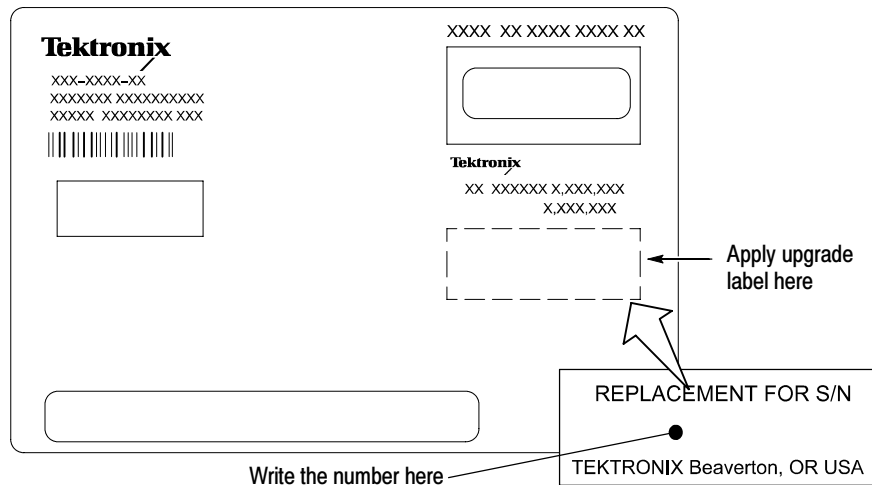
Tektronix
XXX–XXXX–XX
XXXXXXX XXXXXXXXXX
XXXXX XXXXXXXX XXX

XXXX XX XXXX XXXX XX

Tektronix
XX XXXXXX X,XXX,XXX
X,XXX,XXX

Apply upgrade label here

REPLACEMENT FOR S/N

TEKTRONIX Beaverton, OR USA

Write the number here